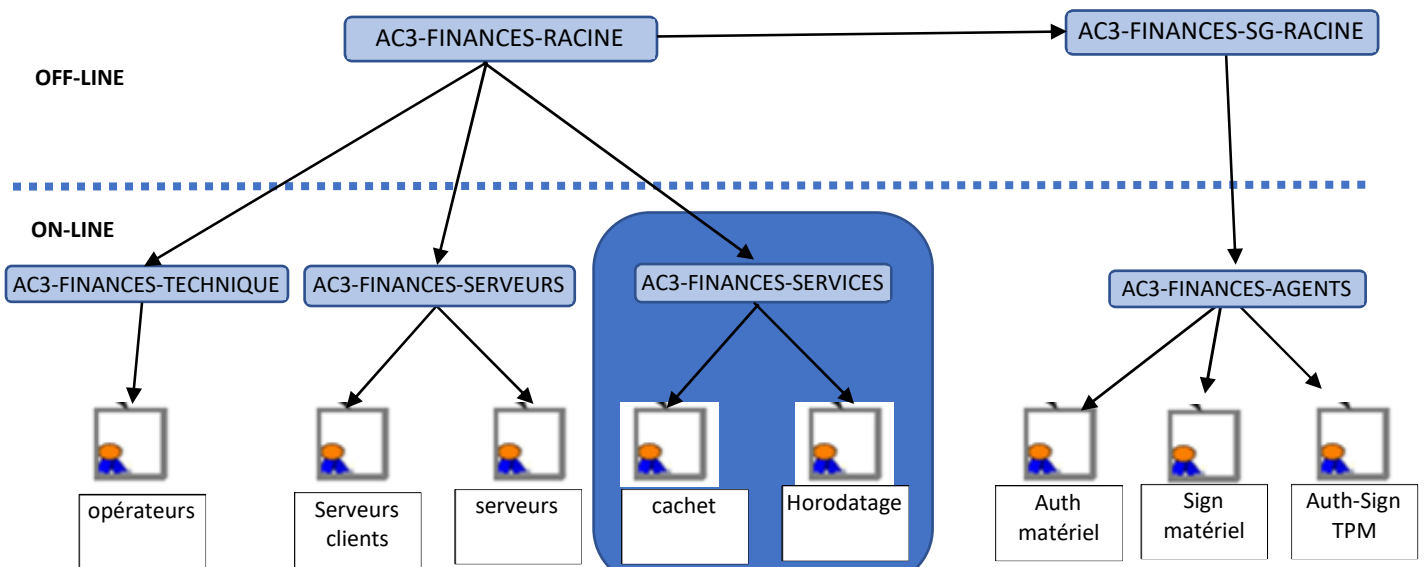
AC3-FINANCES-RACINE

AC3-FINANCES-SG-RACINE

OFF-LINE

ON-LINE

AC3-FINANCES-TECHNIQUE

AC3-FINANCES-SERVEURS

AC3-FINANCES-SERVICES

AC3-FINANCES-AGENTS

opérateurs

Serveurs clients

serveurs

cachet

Horodatage

Auth matériel

Sign matériel

Auth-Sign TPM